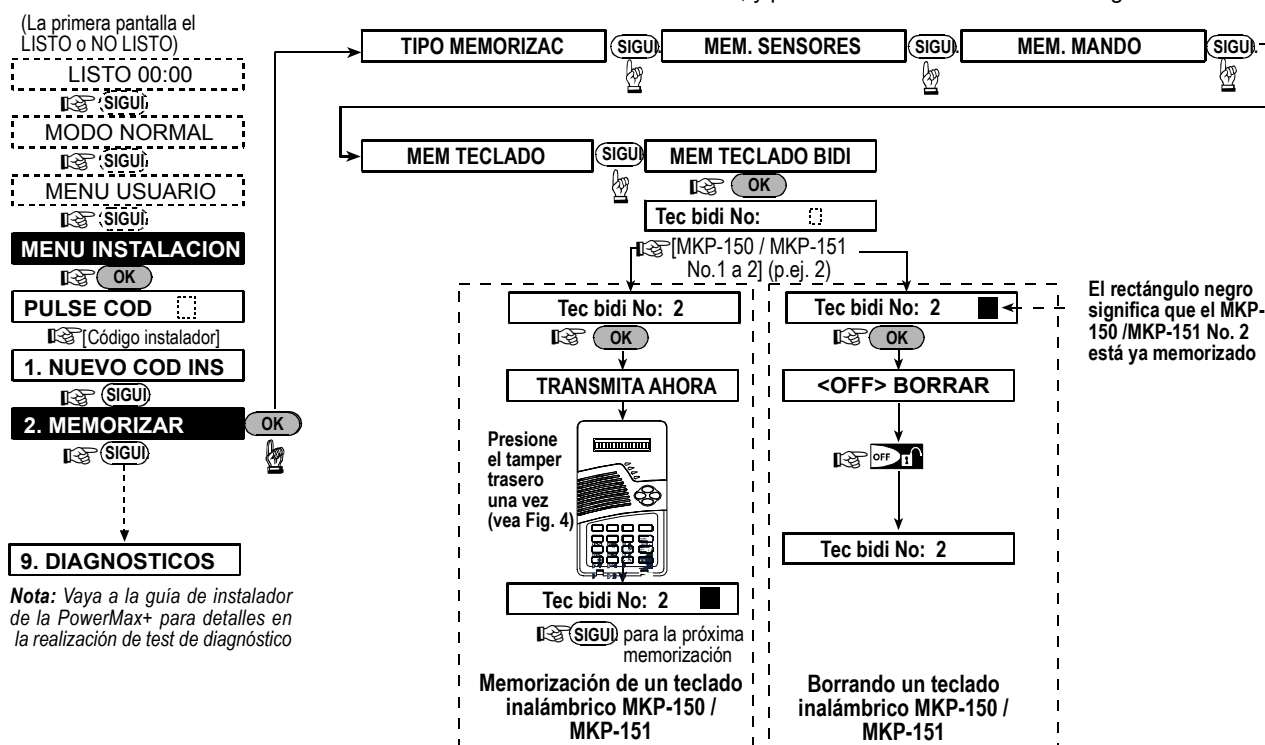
(La primera pantalla el LISTO o NO LISTO)

LISTO 00:00

SIGU

MODO NORMAL

SIGU

MENU USUARIO

SIGU

MENU INSTALACION

OK

PULSE COD

[Código instalador]

1. NUEVO COD INS

SIGU

2. MEMORIZAR

OK

SIGU

9. DIAGNOSTICOS

*Nota: Vaya a la guía de instalador de la PowerMax+ para detalles en la realización de test de diagnóstico*

TIPO MEMORIZAC

SIGU

MEM. SENSORES

SIGU

MEM. MANDO

SIGU

MEM TECLADO

SIGU

MEM TECLADO BIDI

OK

Tec bidi No:

[MKP-150 / MKP-151 No.1 a 2] (p.ej. 2)

Tec bidi No: 2

OK

TRANSMITA AHORA

Presione el tamper trasero una vez (vea Fig. 4)

Tec bidi No: 2

SIGU para la próxima memorización

Memorización de un teclado inalámbrico MKP-150 / MKP-151

Tec bidi No: 2

OK

<OFF> BORRAR

OFF

Tec bidi No: 2

Borrando un teclado inalámbrico MKP-150 / MKP-151

El rectángulo negro significa que el MKP-150 /MKP-151 No. 2 está ya memorizado